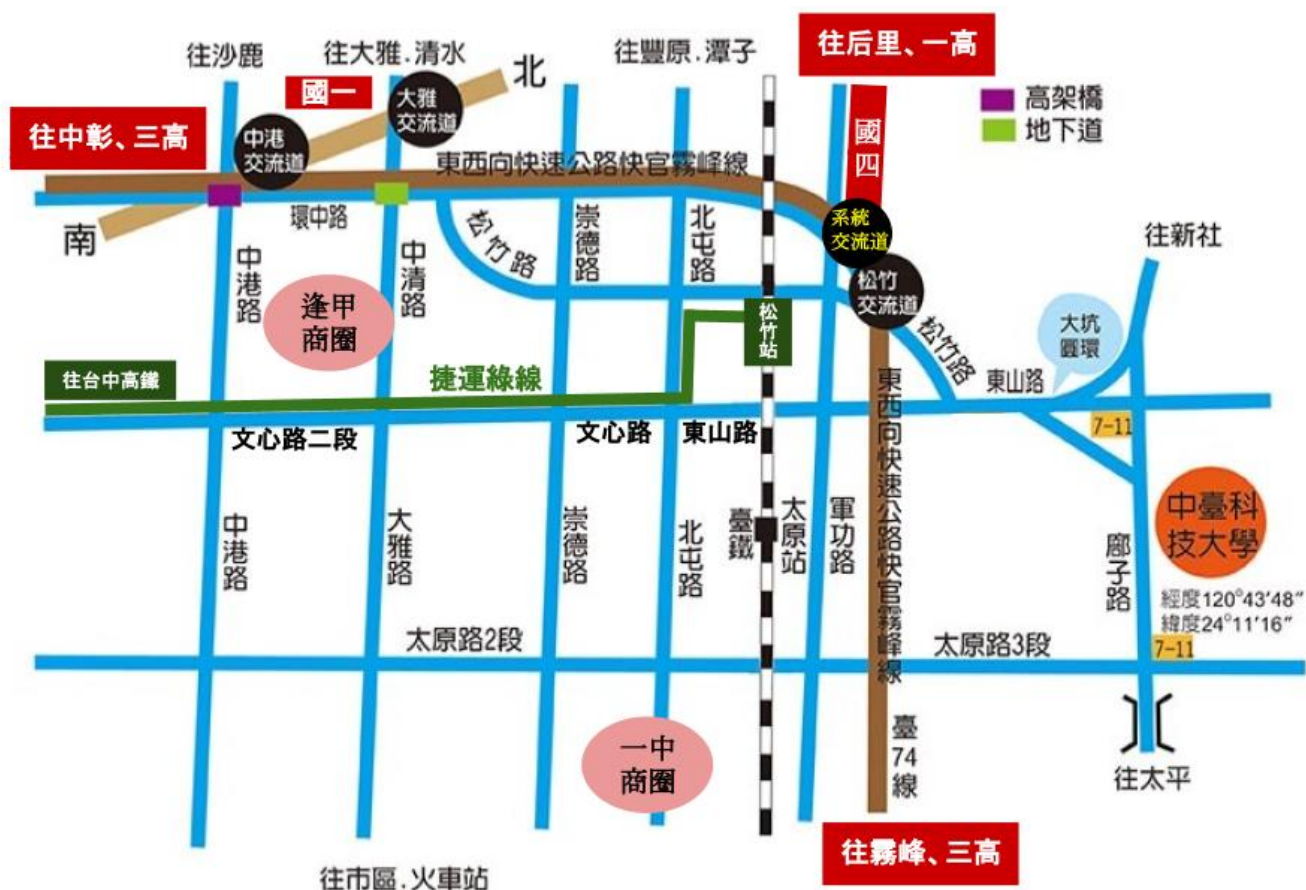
往沙鹿
往大雅.清水
北
往豐原.潭子
往后里、一高
國一
大雅交流道
高架橋
地下道
往中彰、三高
中港交流道
國四
東西向快速公路快官霧峰線
南
環中路
松竹路
崇德路
北屯路
系統交流道
往新社
中港路
中清路
逢甲商圈
松竹站
松竹交流道
松竹路
大坑圓環
往台中高鐵
捷運綠線
東山路
7-11
文心路二段
文心路
東山路
東西向快速公路快官霧峰線
中港路
大雅路
崇德路
北屯路
臺鐵
太原站
軍功路
中臺科技大學
廍子路
經度120°43′48″
緯度24°11′16″
太原路2段
太原路3段
7-11
臺74線
一中商圈
往太平
往霧峰、三高
往市區.火車站